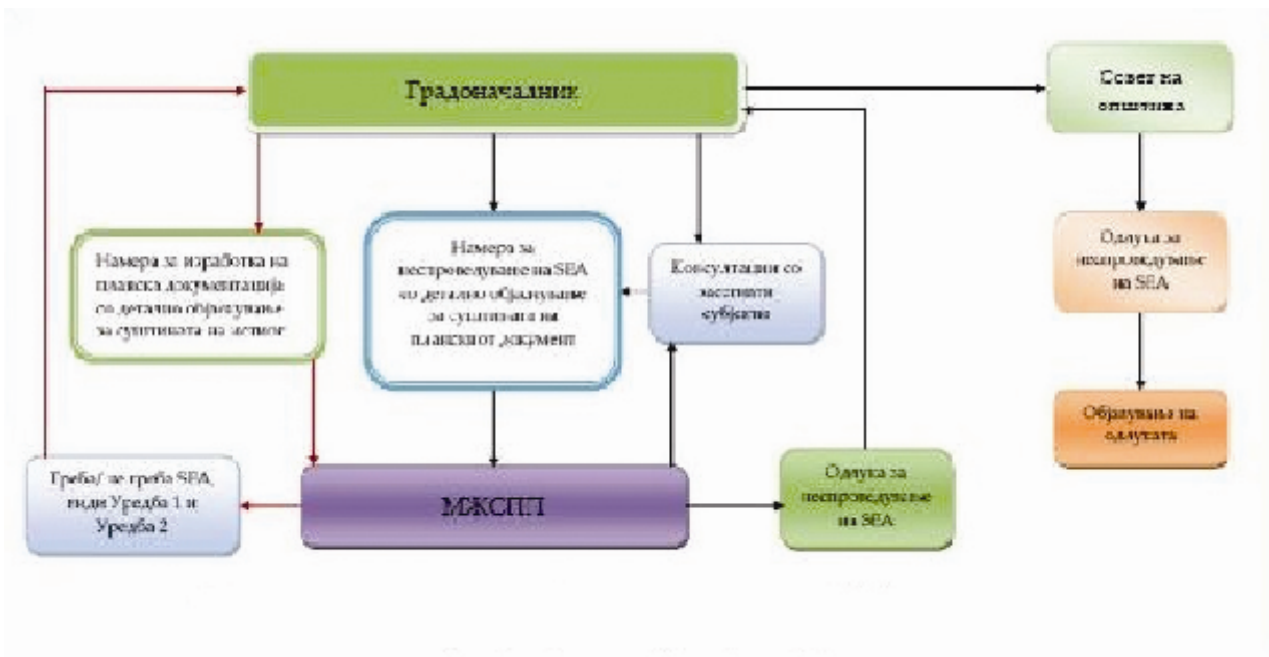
Градоначалник

Совет на општината

Одлука за неспроведување на SEA

Образување на одлуката

Намера за изработка на планска документација со детално образложение за суштината на истиот

Намера за неспроведување на SEA со детално образложение за суштината на планскиот документ

Консултации со засегнати субјекти

Треба/ не треба SEA, види Уредба 1 и Уредба 2

МЖСПП

Одлука за неспроведување на SEA

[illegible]